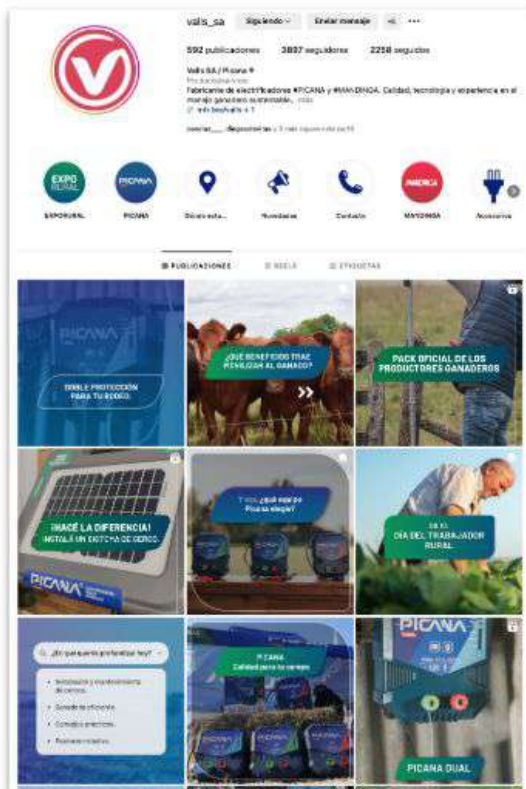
valls_sa Siguiendo Enviar mensaje

592 publicaciones 3807 seguidores 2258 seguidos

Valls SA / Picana
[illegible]
Fabricante de electrificadores #PICANA y #MAYOINGA. Calidad, tecnología y experiencia en el manejo ganadero sustentable. ... más
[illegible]

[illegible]

EXPO RURAL
EXPORURAL

PICANA
PICANA

Dónde esta...

Novedades

Contacto

MAYOINGA
MAYOINGA

Accesorios

PUBLICACIONES REELS ETIQUETAS

PICANA
DOBLE PROTECCIÓN PARA TU RODEO.

¿QUÉ BENEFICIOS TRAE ROTAR AL GANADO?

PACK OFICIAL DE LOS PRODUCTORES GANADEROS

¡HACÉ LA DIFERENCIA! INSTALÁ UN EQUIPO DE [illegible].
PICANA

Y vos, ¿qué equipo Picana elegís?

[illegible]
DÍA DEL TRABAJADOR RURAL

¿Por qué vamos a preferirlos hoy?
Instalación y mantenimiento del campo.
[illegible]
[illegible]
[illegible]

PICANA
Calidad para tu campo

PICANA
PICANA DUAL